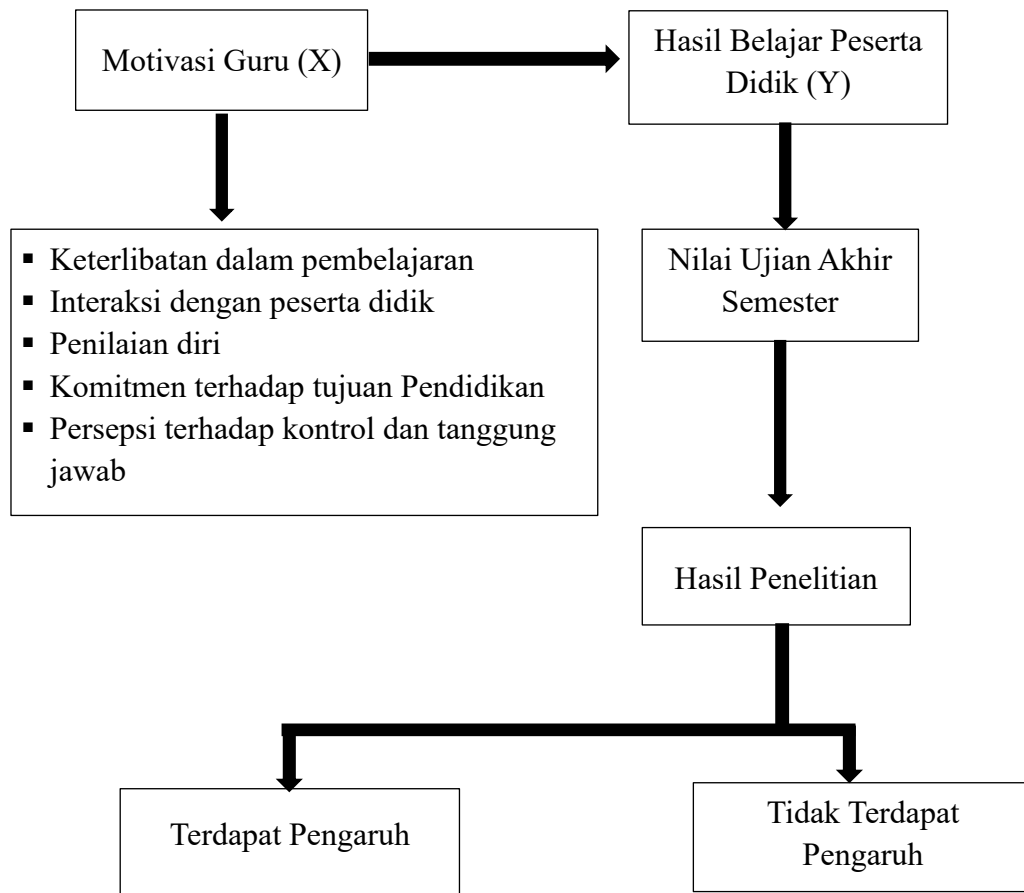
Motivasi Guru (X)

Hasil Belajar Peserta Didik (Y)

▪ Keterlibatan dalam pembelajaran
▪ Interaksi dengan peserta didik
▪ Penilaian diri
▪ Komitmen terhadap tujuan Pendidikan
▪ Persepsi terhadap kontrol dan tanggung jawab

Nilai Ujian Akhir Semester

Hasil Penelitian

Terdapat Pengaruh

Tidak Terdapat Pengaruh